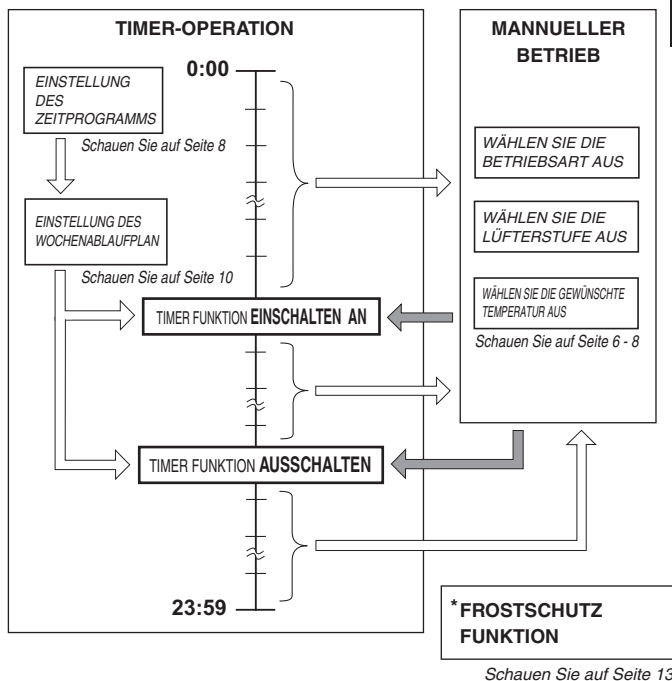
TIMER-OPERATION

EINSTELLUNG DES ZEITPROGRAMMS

Schauen Sie auf Seite 8

EINSTELLUNG DES WOCHENABLAUFPLAN

Schauen Sie auf Seite 10

0:00

TIMER FUNKTION EINSCHALTEN AN

TIMER FUNKTION AUSSCHALTEN

23:59

MANNUELLER BETRIEB

WÄHLEN SIE DIE BETRIEBSART AUS

WÄHLEN SIE DIE LÜFTERSTUFE AUS

WÄHLEN SIE DIE GEWÜNSCHTE TEMPERATUR AUS

Schauen Sie auf Seite 6 - 8

*FROSTSCHUTZ FUNKTION

Schauen Sie auf Seite 13